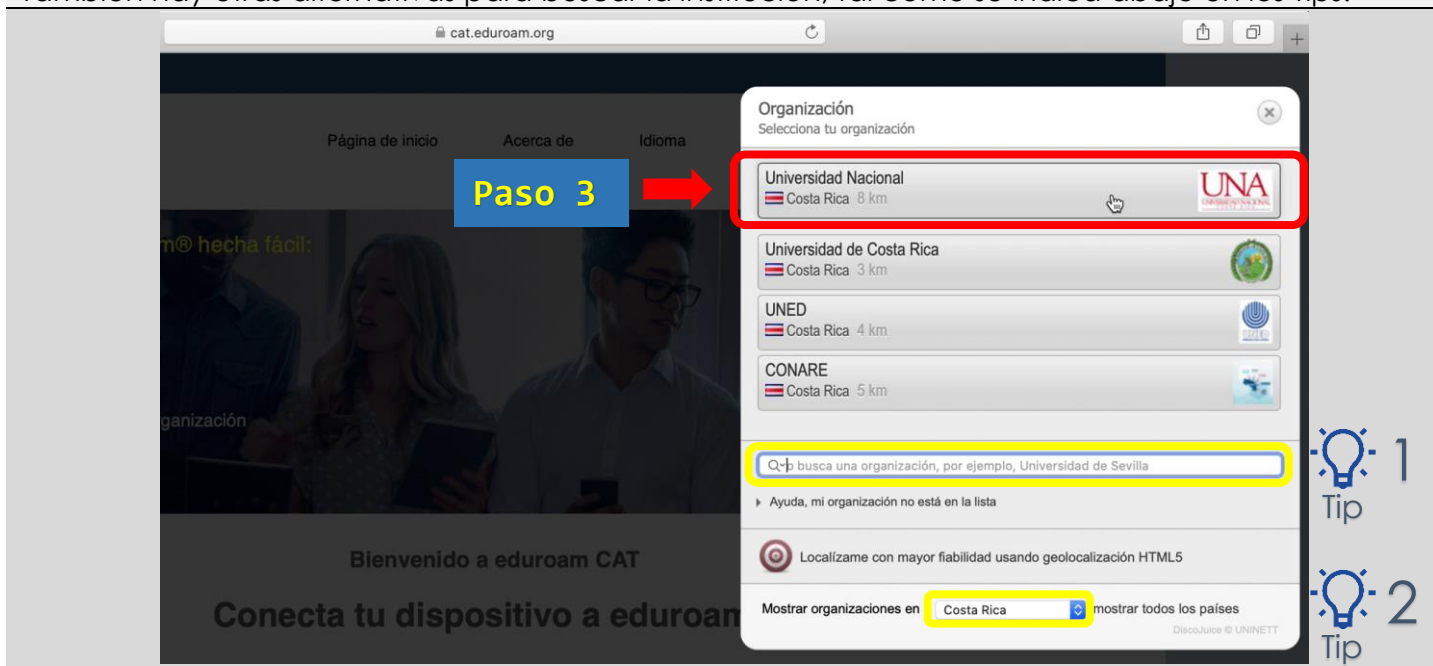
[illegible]

cat.eduroam.org

Página de inicio Acerca de Idioma

m® hecha fácil:

ganización

Bienvenido a eduroam CAT

Conecta tu dispositivo a eduroam

Organización
Selecciona tu organización

Paso 3

Universidad Nacional
Costa Rica 8 km
UNA

Universidad de Costa Rica
Costa Rica 3 km

UNED
Costa Rica 4 km

CONARE
Costa Rica 5 km

o busca una organización, por ejemplo, Universidad de Sevilla

Ayuda, mi organización no está en la lista

Localízame con mayor fiabilidad usando geolocalización HTML5

Mostrar organizaciones en Costa Rica mostrar todos los países

DiscoJuice © UNINETT

1 Tip

2 Tip